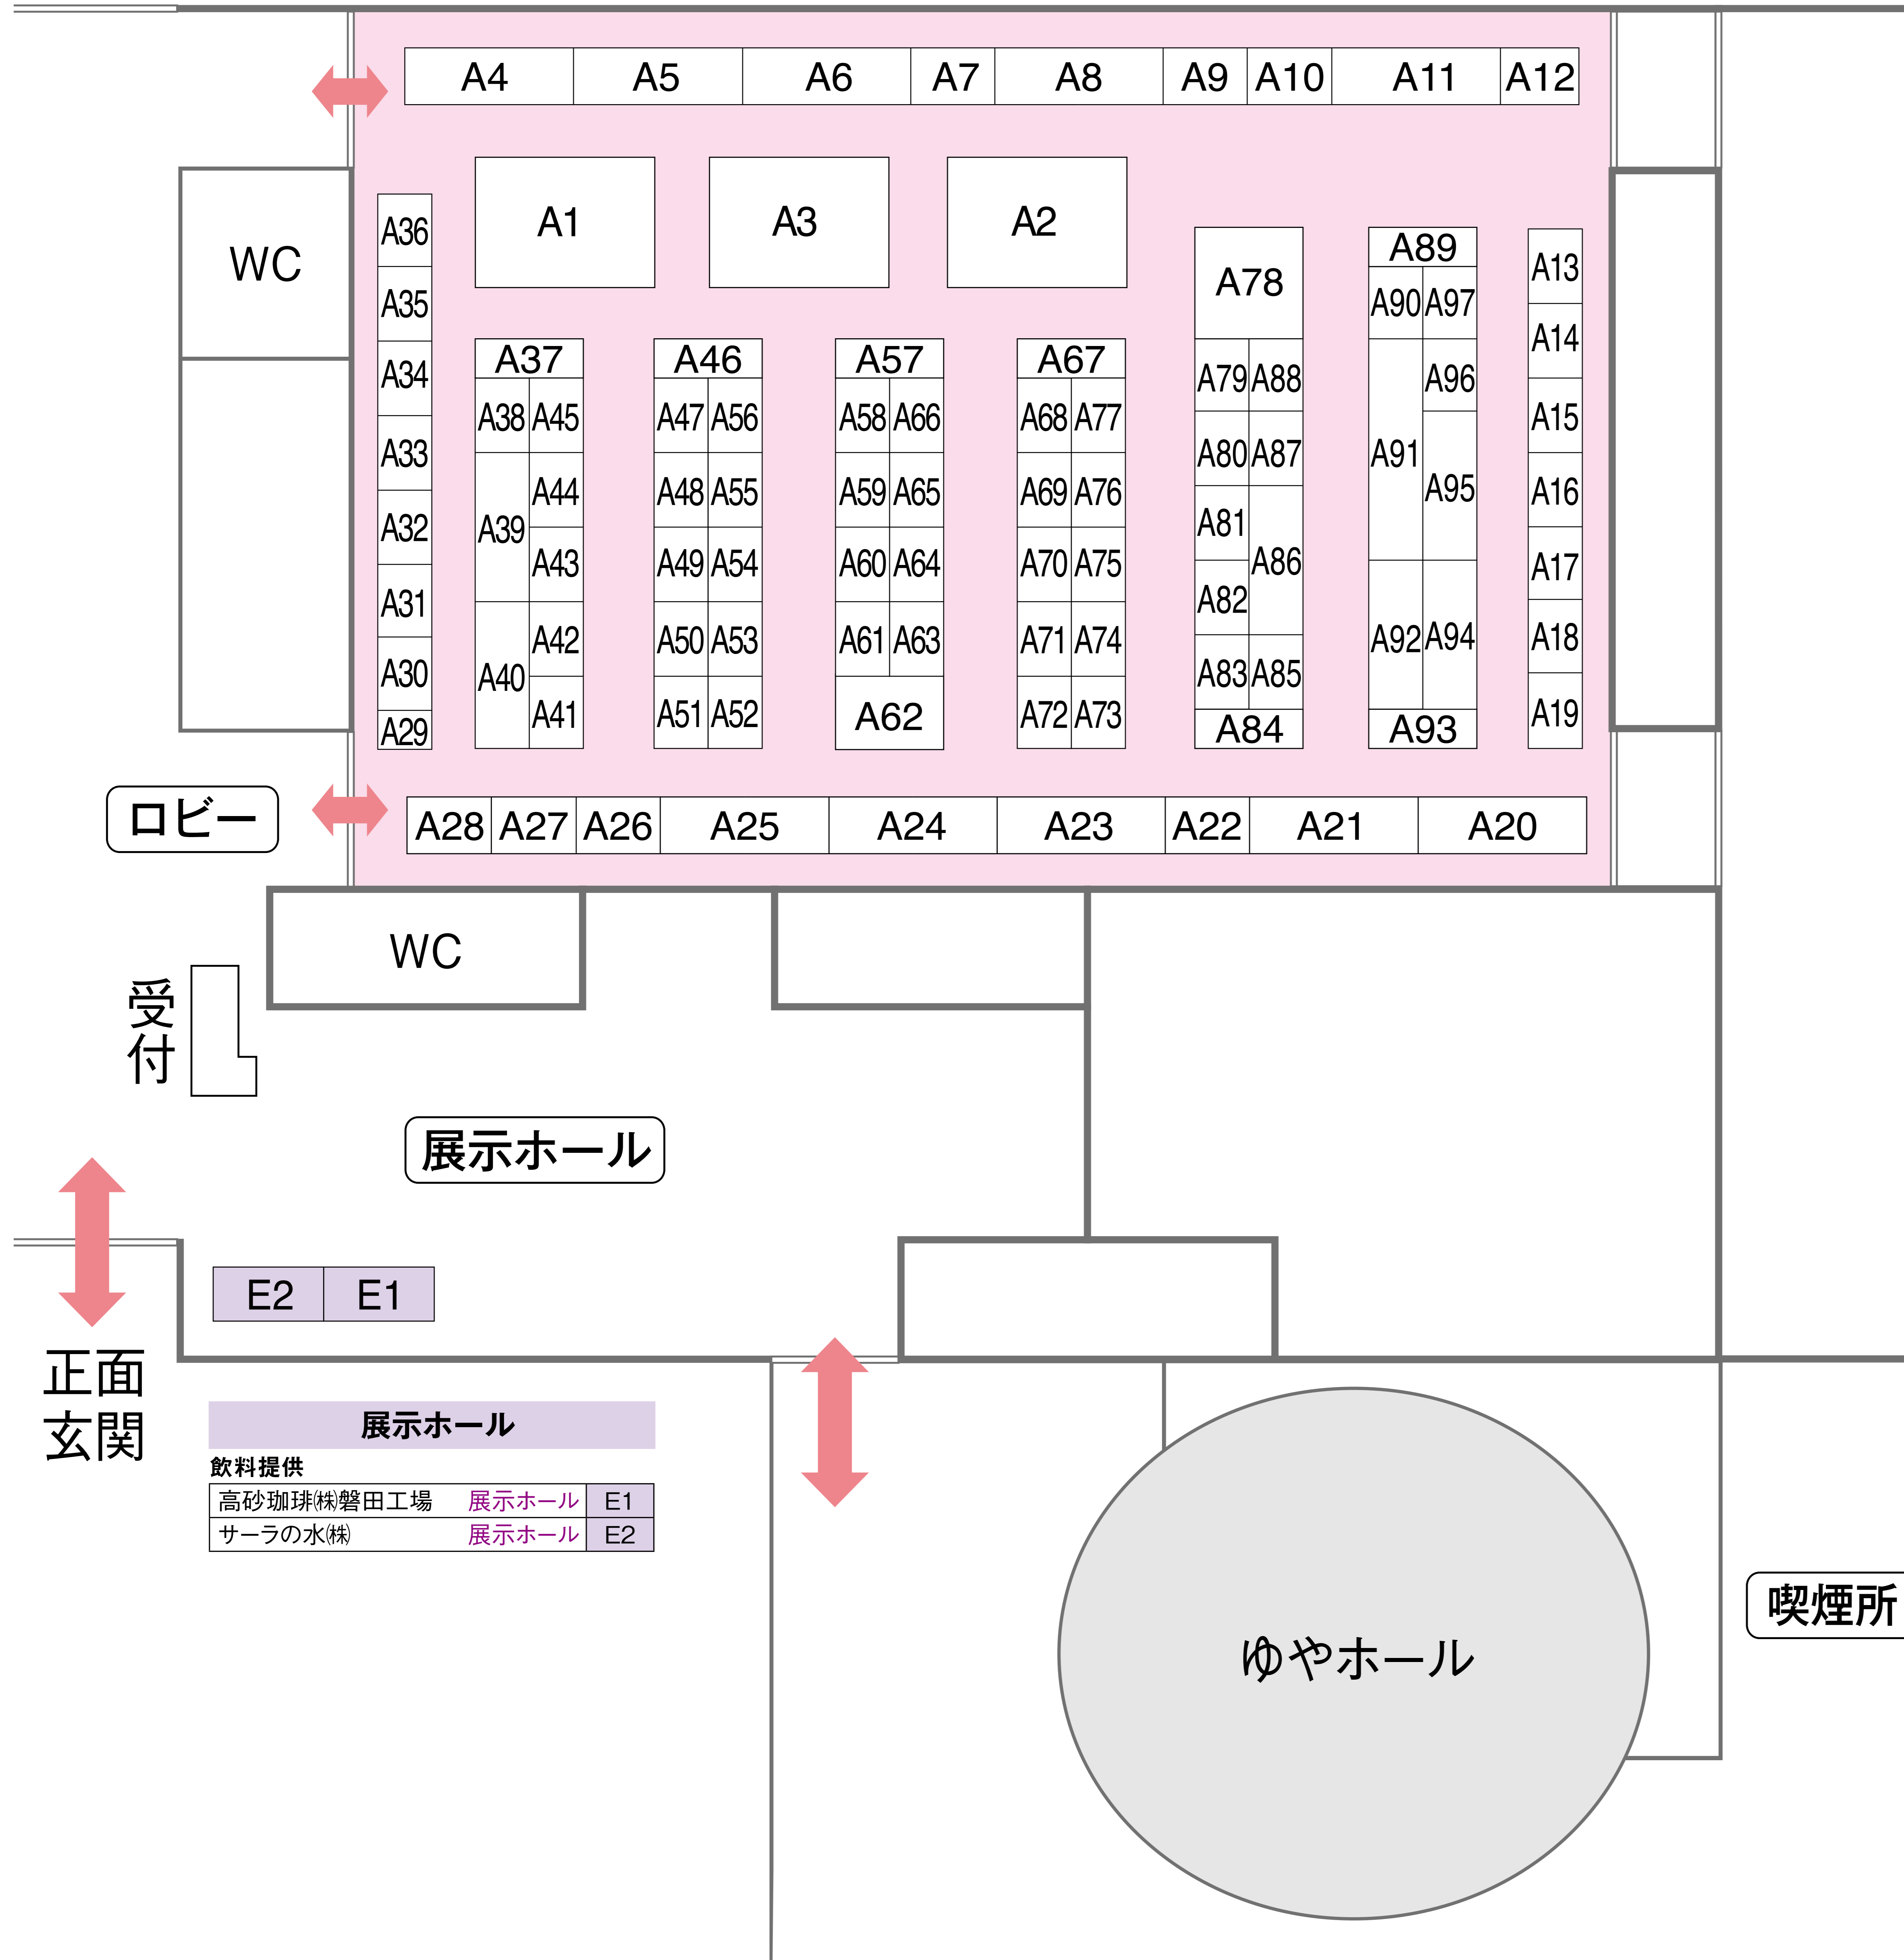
A4 A5 A6 A7 A8 A9 A10 A11 A12

WC

A36 A35 A34 A33 A32 A31 A30 A29

A1 A3 A2

A78 A89 A13 A14 A15 A16 A17 A18 A19

A37
A38 A45
A39 A44
A43
A40 A42
A41

A46
A47 A56
A48 A55
A49 A54
A50 A53
A51 A52

A57
A58 A66
A59 A65
A60 A64
A61 A63
A62

A67
A68 A77
A69 A76
A70 A75
A71 A74
A72 A73

A79 A88
A80 A87
A81 A86
A82
A83 A85
A84

A90 A97
A96
A91 A95
A92 A94
A93

ロビー

A28 A27 A26 A25 A24 A23 A22 A21 A20

WC

受付

展示ホール

E2 E1

正面玄関

展示ホール

飲料提供

| 高砂珈琲㈱磐田工場 | 展示ホール | E1 |
|---|---|---|
| サーラの水㈱ | 展示ホール | E2 |

ゆやホール

喫煙所